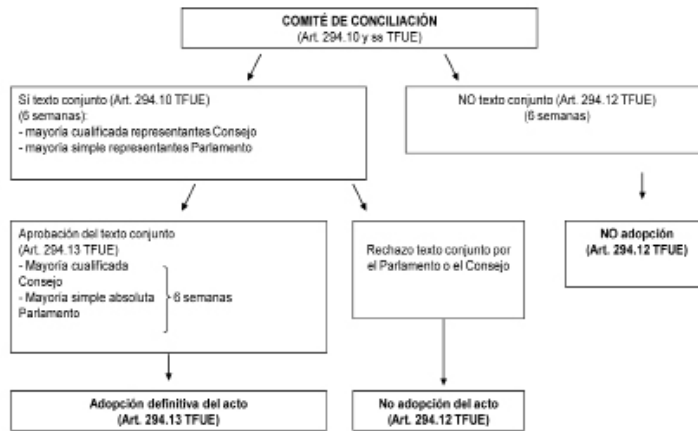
COMITÉ DE CONCILIACIÓN
(Art. 294.10 y ss TFUE)

Sí texto conjunto (Art. 294.10 TFUE)
(6 semanas):
- mayoría cualificada representantes Consejo
- mayoría simple representantes Parlamento

NO texto conjunto (Art. 294.12 TFUE)
(6 semanas)

Aprobación del texto conjunto
(Art. 294.13 TFUE)
- Mayoría cualificada Consejo
- Mayoría simple absoluta Parlamento
6 semanas

Rechazo texto conjunto por el Parlamento o el Consejo

NO adopción
(Art. 294.12 TFUE)

Adopción definitiva del acto
(Art. 294.13 TFUE)

No adopción del acto
(Art. 294.12 TFUE)